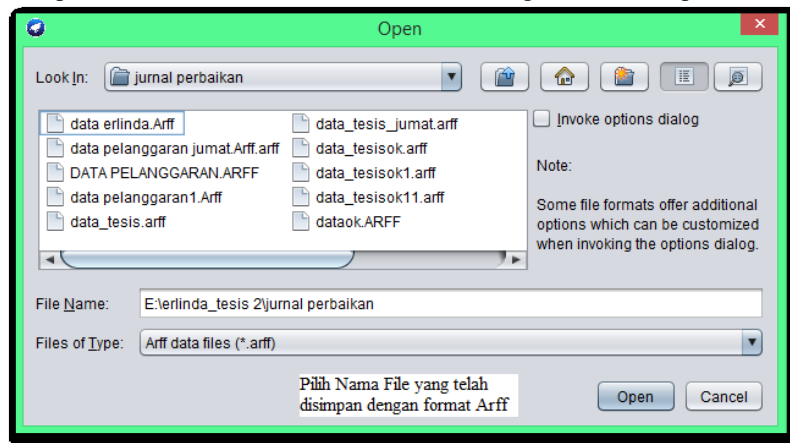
Open

Look In: jurnal perbaikan

data erlinda.Arff
data pelanggaran jumat.Arff.arff
DATA PELANGGARAN.ARFF
data pelanggaran1.Arff
data_tesis.arff
data_tesis_jumat.arff
data_tesisok.arff
data_tesisok1.arff
data_tesisok11.arff
dataok.ARFF

Invoke options dialog

Note:

Some file formats offer additional options which can be customized when invoking the options dialog.

File Name: E:\erlinda_tesis 2\jurnal perbaikan

Files of Type: Arff data files (*.arff)

Pilih Nama File yang telah disimpan dengan format Arff

Open Cancel